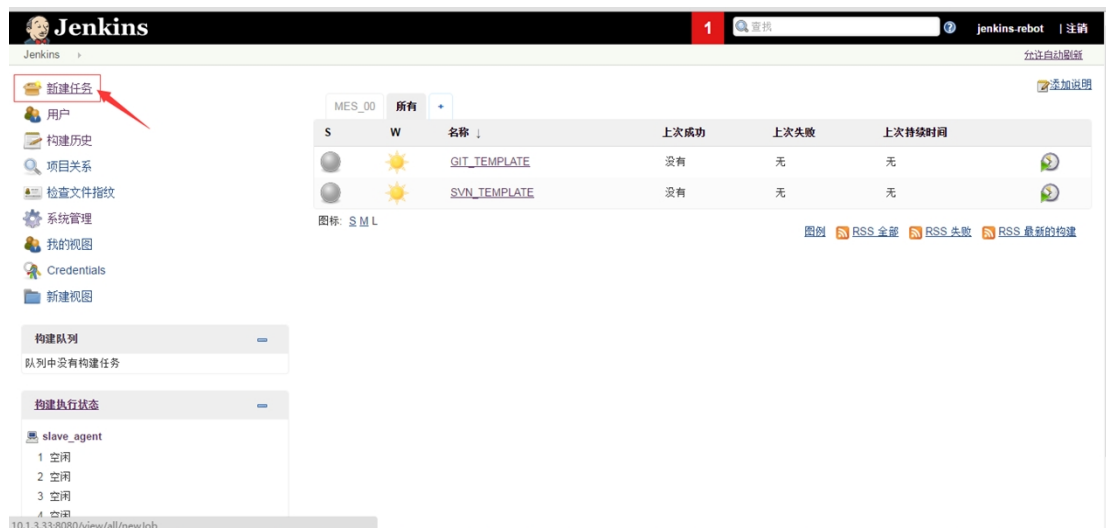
Jenkins

1 查找 jenkins-rebot | 注销

Jenkins ›

允许自动刷新

新建任务
用户
构建历史
项目关系
检查文件指纹
系统管理
我的视图
Credentials
新建视图

添加说明

MES_00 所有 +

| S | W | 名称 ↓ | 上次成功 | 上次失败 | 上次持续时间 |
|---|---|---|---|---|---|
| | | GIT_TEMPLATE | 没有 | 无 | 无 |
| | | SVN_TEMPLATE | 没有 | 无 | 无 |

图标: S M L

图例 RSS 全部 RSS 失败 RSS 最新的构建

构建队列
队列中没有构建任务

构建执行状态
slave_agent
1 空闲
2 空闲
3 空闲
4 空闲

10.1.3.33:8080/view/all/newJob